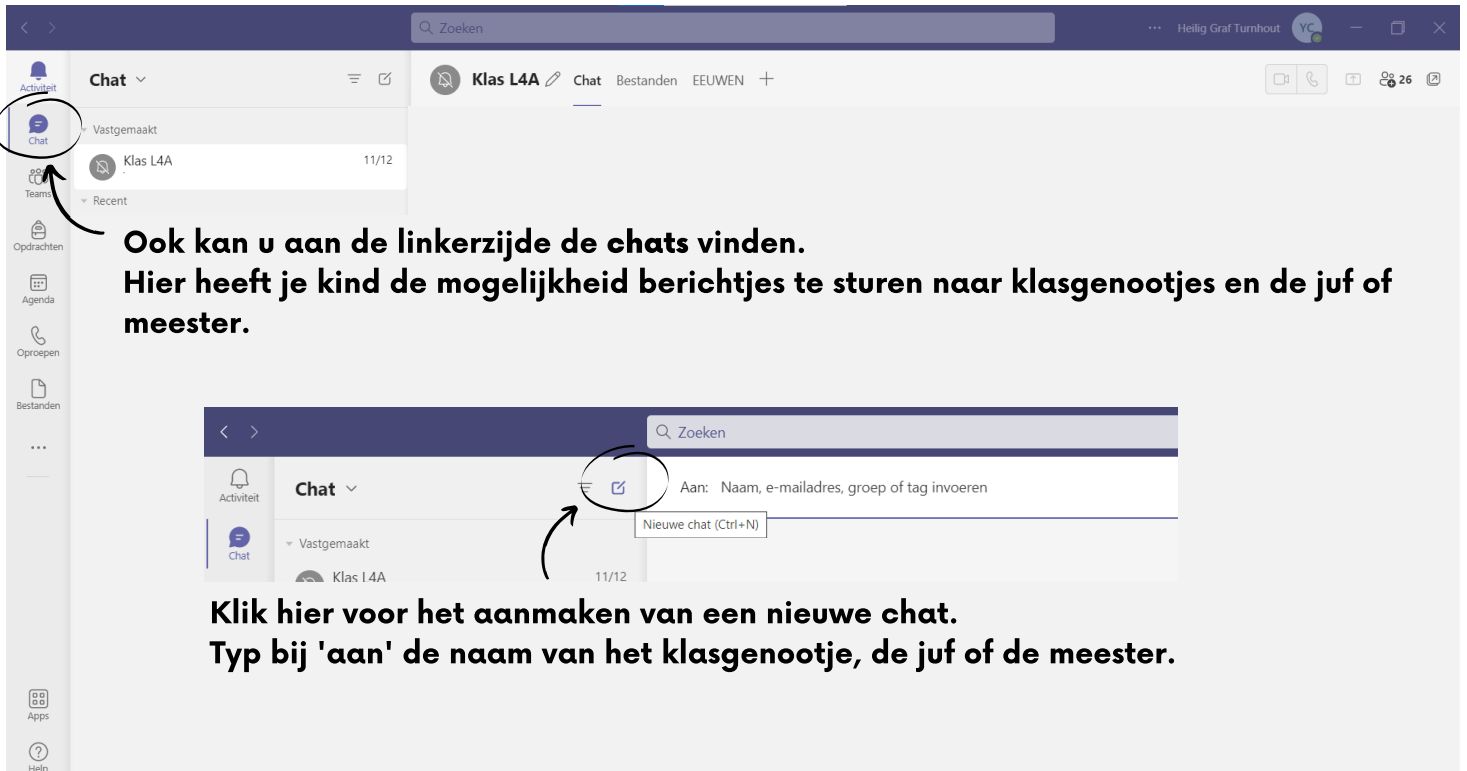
Zoeken

··· Heilig Graf Turnhout YC

Activiteit
Chat
Teams
Opdrachten
Agenda
Oproepen
Bestanden
···

Chat

Vastgemaakt
Klas L4A 11/12
Recent

Klas L4A Chat Bestanden EEUWEN + 26

Ook kan u aan de linkerzijde de chats vinden.
Hier heeft je kind de mogelijkheid berichtjes te sturen naar klasgenootjes en de juf of meester.

Zoeken
Activiteit
Chat
Chat
Vastgemaakt
Klas L4A 11/12
Aan: Naam, e-mailadres, groep of tag invoeren
Nieuwe chat (Ctrl+N)

Klik hier voor het aanmaken van een nieuwe chat.
Typ bij 'aan' de naam van het klasgenootje, de juf of de meester.

Apps
Help